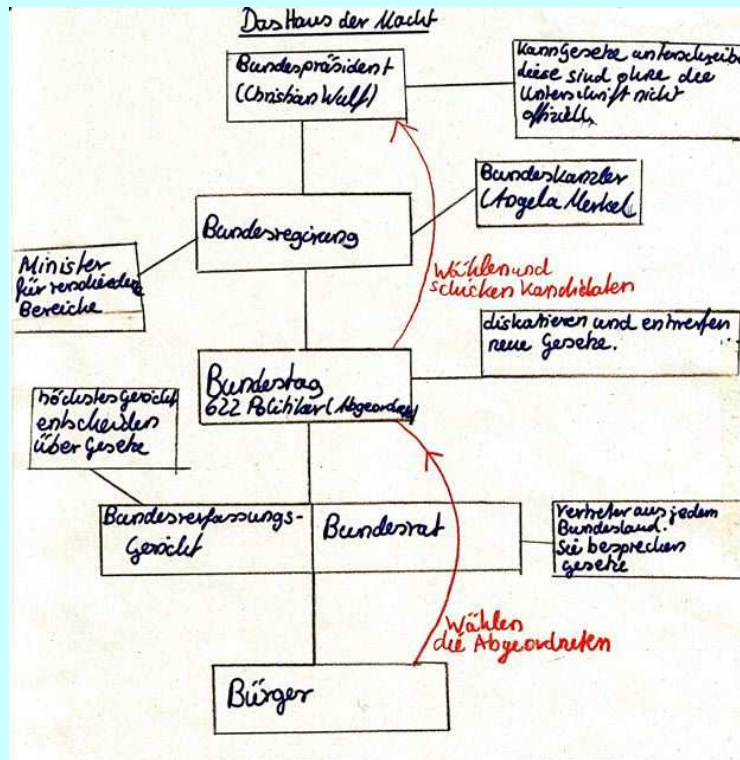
Das Haus der Macht

Bundespräsident (Christian Wulf)

Kann Gesetze unterschreiben diese sind ohne die Unterschrift nicht offiziell.

Bundeskanzler (Angela Merkel)

Bundesregierung

Minister für verschiedene Bereiche

Wählen und schicken Kandidaten

diskutieren und entwerfen neue Gesetze.

Bundestag 622 Politiker (Abgeordnete)

höchstes Gericht entscheidet über Gesetze

Bundesverfassungs-Gericht

Bundesrat

Vertreter aus jedem Bundesland. Sie besprechen Gesetze

Wählen die Abgeordneten

Bürger